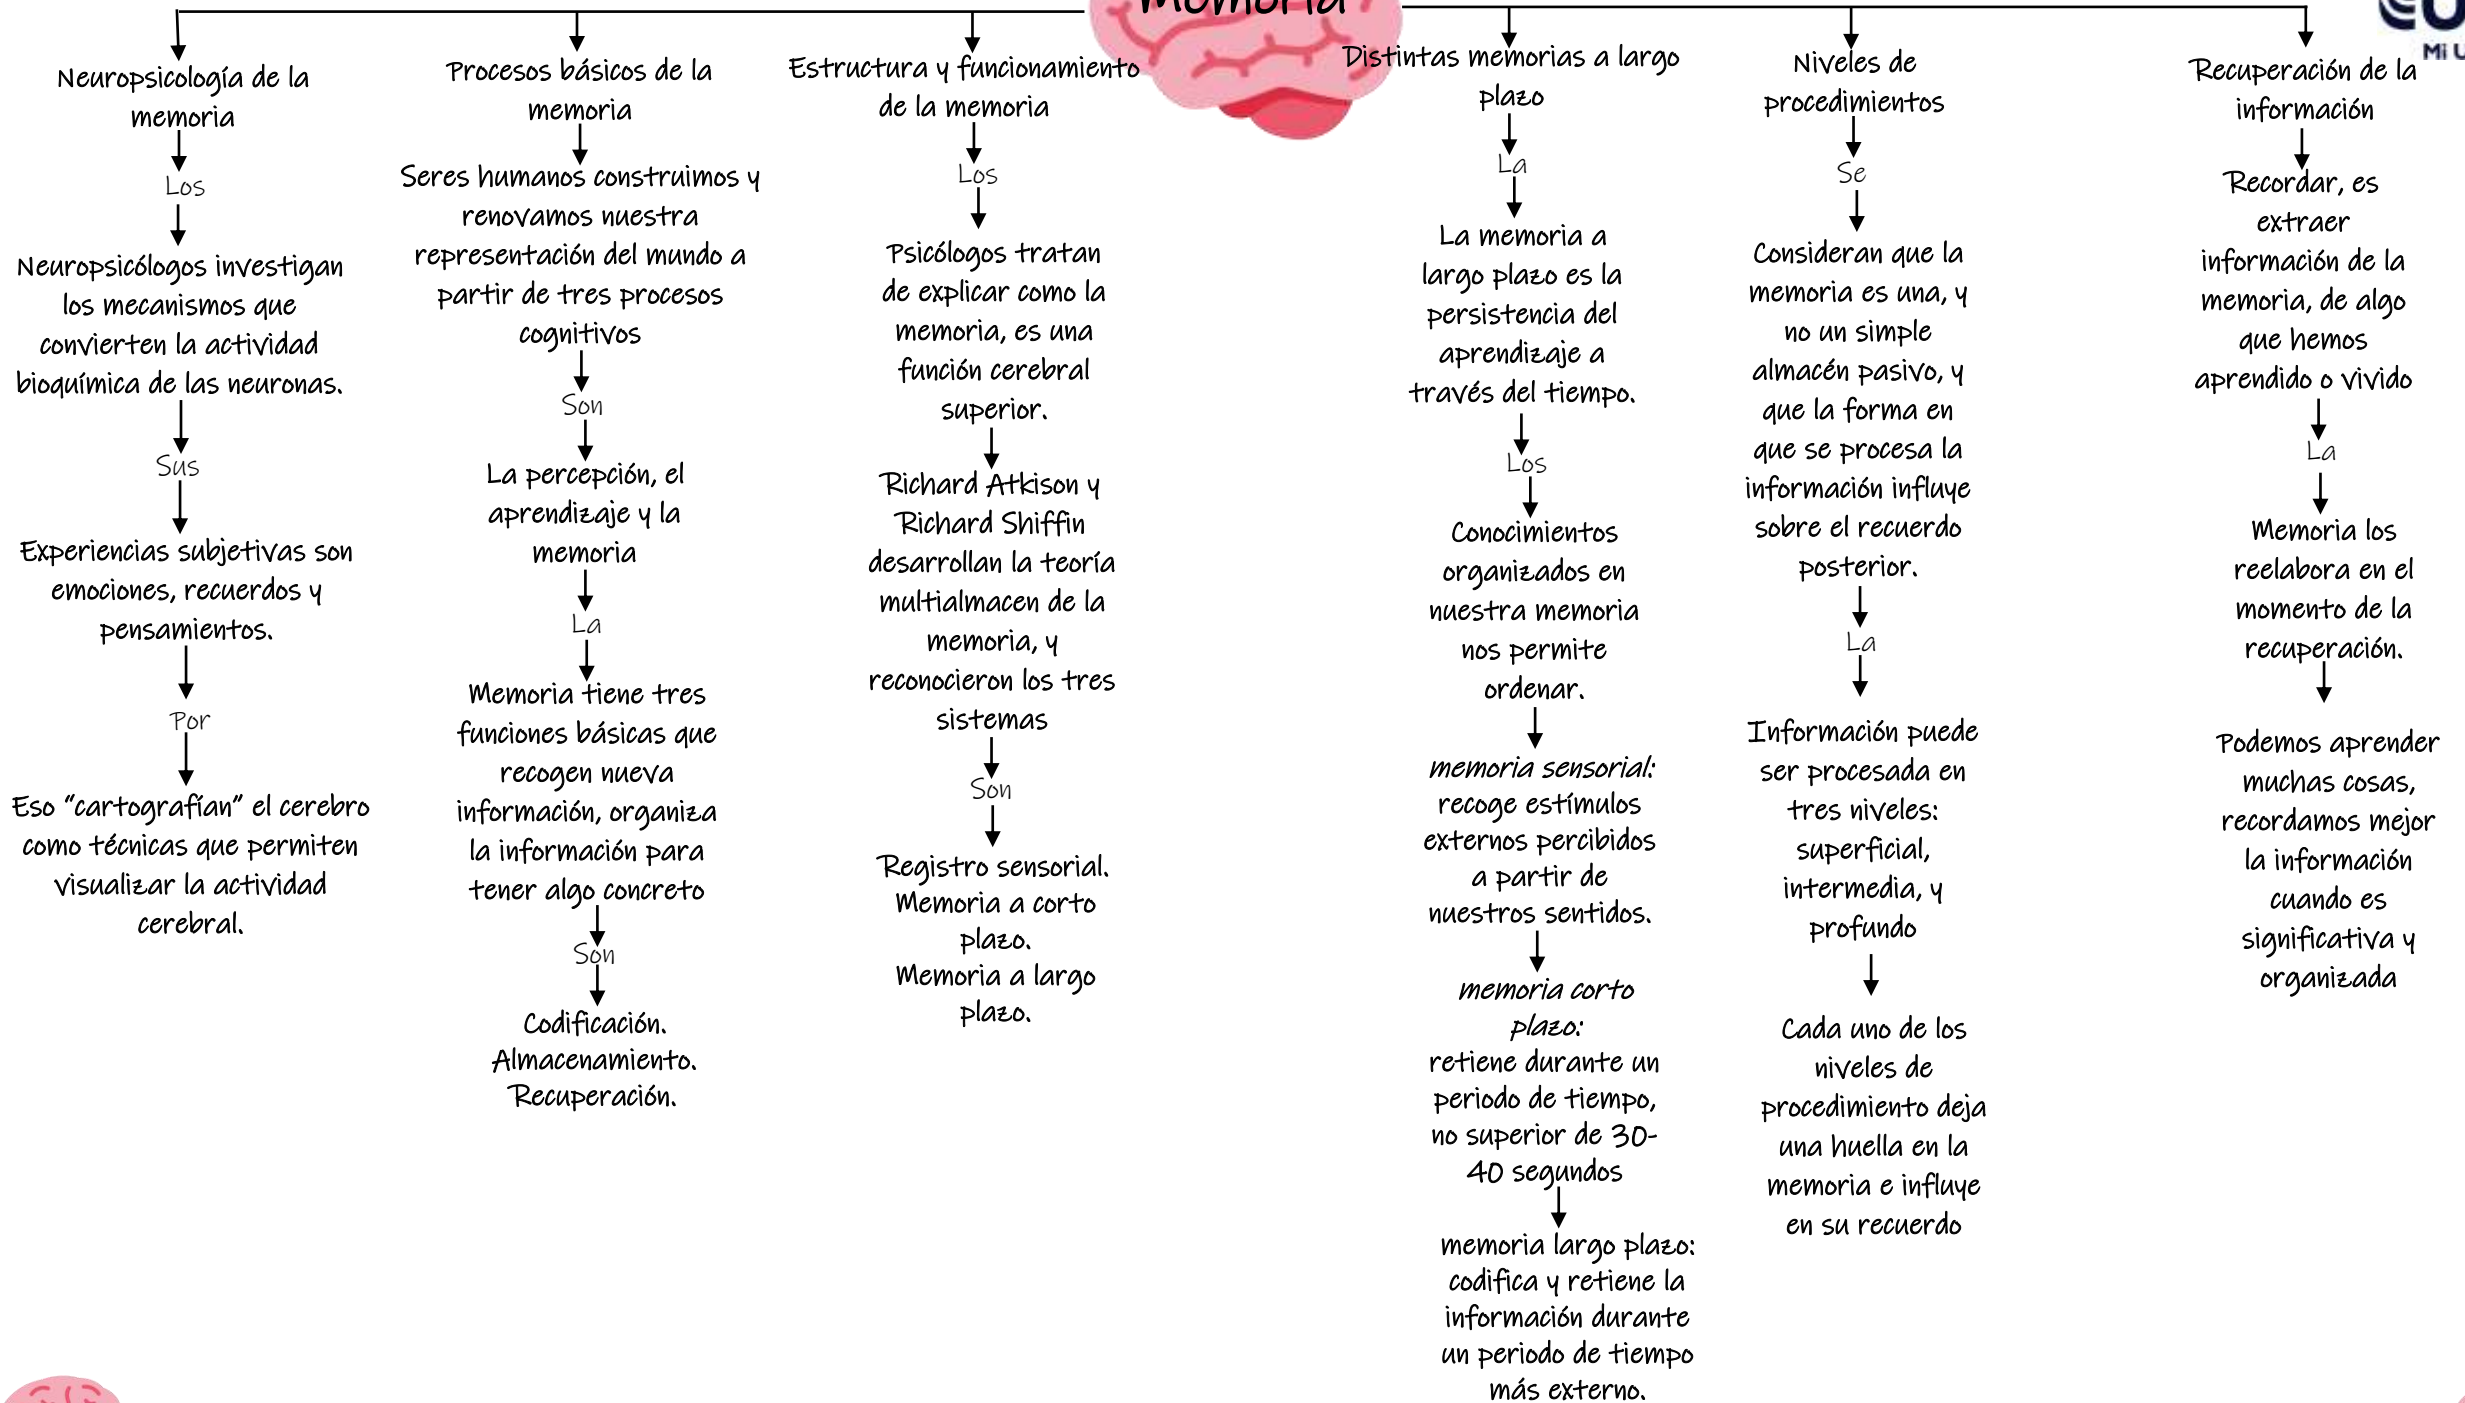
Memoria

Neuropsicología de la memoria

Los

Neuropsicólogos investigan los mecanismos que convierten la actividad bioquímica de las neuronas.

Sus

Experiencias subjetivas son emociones, recuerdos y pensamientos.

Por

Eso "cartografían" el cerebro como técnicas que permiten visualizar la actividad cerebral.

Procesos básicos de la memoria

Seres humanos construimos y renovamos nuestra representación del mundo a partir de tres procesos cognitivos

Son

La percepción, el aprendizaje y la memoria

La

Memoria tiene tres funciones básicas que recogen nueva información, organiza la información para tener algo concreto

Son

Codificación.
Almacenamiento.
Recuperación.

Estructura y funcionamiento de la memoria

Los

Psicólogos tratan de explicar como la memoria, es una función cerebral superior.

Richard Atkison y Richard Shiffin desarrollan la teoría multialmacen de la memoria, y reconocieron los tres sistemas

Son

Registro sensorial.
Memoria a corto plazo.
Memoria a largo plazo.

Distintas memorias a largo plazo

La

La memoria a largo plazo es la persistencia del aprendizaje a través del tiempo.

Los

Conocimientos organizados en nuestra memoria nos permite ordenar.

memoria sensorial: recoge estímulos externos percibidos a partir de nuestros sentidos.

memoria corto plazo: retiene durante un periodo de tiempo, no superior de 30-40 segundos

memoria largo plazo: codifica y retiene la información durante un periodo de tiempo más externo.

Niveles de procedimientos

Se

Consideran que la memoria es una, y no un simple almacén pasivo, y que la forma en que se procesa la información influye sobre el recuerdo posterior.

La

Información puede ser procesada en tres niveles: superficial, intermedia, y profundo

Cada uno de los niveles de procedimiento deja una huella en la memoria e influye en su recuerdo

Recuperación de la información

Recordar, es extraer información de la memoria, de algo que hemos aprendido o vivido

La

Memoria los reelabora en el momento de la recuperación.

Podemos aprender muchas cosas, recordamos mejor la información cuando es significativa y organizada

Mi U